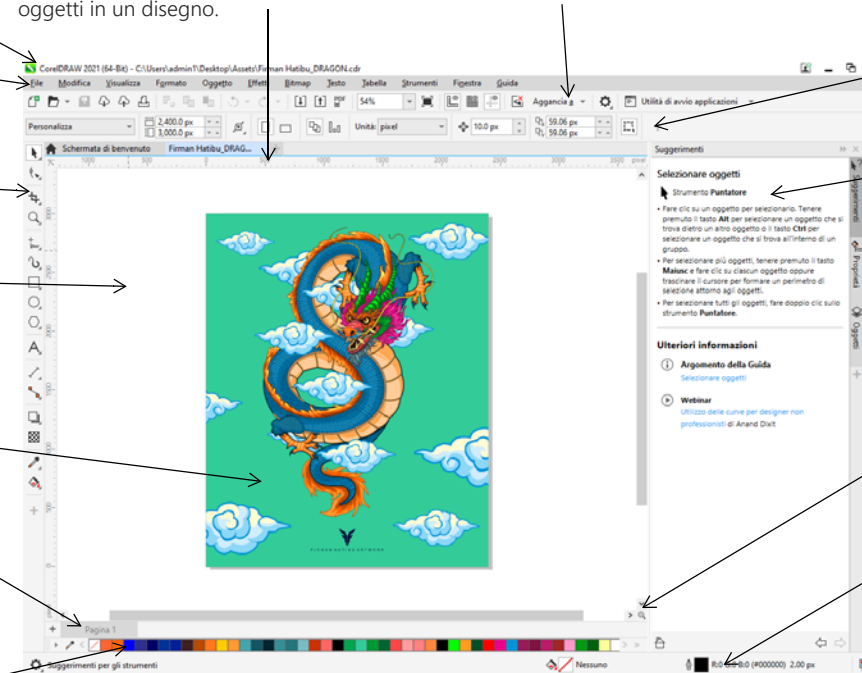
oggetti in un disegno.

CorelDRAW 2021 (64-Bit) - C:\Users\admin1\Desktop\Assets\Firman Hatibu_DRAGON.cdr

File Modifica Visualizza Formato Oggetto Effetti Bitmap Testo Tabella Strumenti Finestra Guida

54% Aggancia a Utilità di avvio applicazioni

Personalizza 2,400.0 px 3,000.0 px Unità: pixel 10.0 px 59.06 px 59.06 px

Schermata di benvenuto Firman Hatibu_DRAG...

Suggerimenti

Selezionare oggetti

Strumento Puntatore

• Fare clic su un oggetto per selezionarlo. Tenere premuto il tasto Alt per selezionare un oggetto che si trova dietro un altro oggetto o il tasto Ctrl per selezionare un oggetto che si trova all'interno di un gruppo.

• Per selezionare più oggetti, tenere premuto il tasto Maiusc e fare clic su ciascun oggetto oppure trascinare il cursore per formare un perimetro di selezione attorno agli oggetti.

• Per selezionare tutti gli oggetti, fare doppio clic sullo strumento Puntatore.

Ulteriori informazioni

Argomento della Guida

Selezionare oggetti

Webinar

Utilizzo delle curve per designer non professionisti di Anand Dixit

Suggerimenti Proprietà Oggetti

FIRMANHATIBUARTWORK

Pagina 1

Suggerimenti per gli strumenti

Nessuno

R:0 G:0 B:0 (#000000) 2.00 px